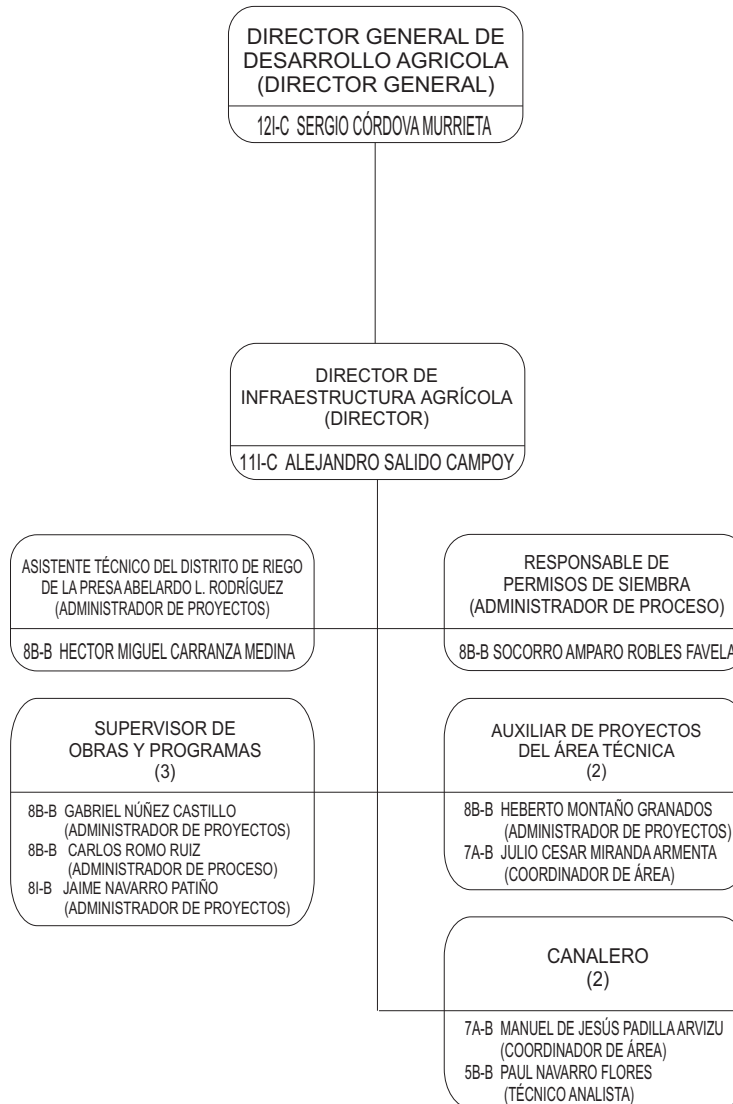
DIRECTOR GENERAL DE DESARROLLO AGRICOLA (DIRECTOR GENERAL)

12I-C SERGIO CÓRDOVA MURRIETA

DIRECTOR DE INFRAESTRUCTURA AGRÍCOLA (DIRECTOR)

11I-C ALEJANDRO SALIDO CAMPOY

ASISTENTE TÉCNICO DEL DISTRITO DE RIEGO DE LA PRESA ABELARDO L. RODRÍGUEZ (ADMINISTRADOR DE PROYECTOS)

8B-B HECTOR MIGUEL CARRANZA MEDINA

RESPONSABLE DE PERMISOS DE SIEMBRA (ADMINISTRADOR DE PROCESO)

8B-B SOCORRO AMPARO ROBLES FAVELA

SUPERVISOR DE OBRAS Y PROGRAMAS (3)

8B-B GABRIEL NÚÑEZ CASTILLO (ADMINISTRADOR DE PROYECTOS)
8B-B CARLOS ROMO RUIZ (ADMINISTRADOR DE PROCESO)
8I-B JAIME NAVARRO PATIÑO (ADMINISTRADOR DE PROYECTOS)

AUXILIAR DE PROYECTOS DEL ÁREA TÉCNICA (2)

8B-B HEBERTO MONTAÑO GRANADOS (ADMINISTRADOR DE PROYECTOS)
7A-B JULIO CESAR MIRANDA ARMENTA (COORDINADOR DE ÁREA)

CANALERO (2)

7A-B MANUEL DE JESÚS PADILLA ARVIZU (COORDINADOR DE ÁREA)
5B-B PAUL NAVARRO FLORES (TÉCNICO ANALISTA)